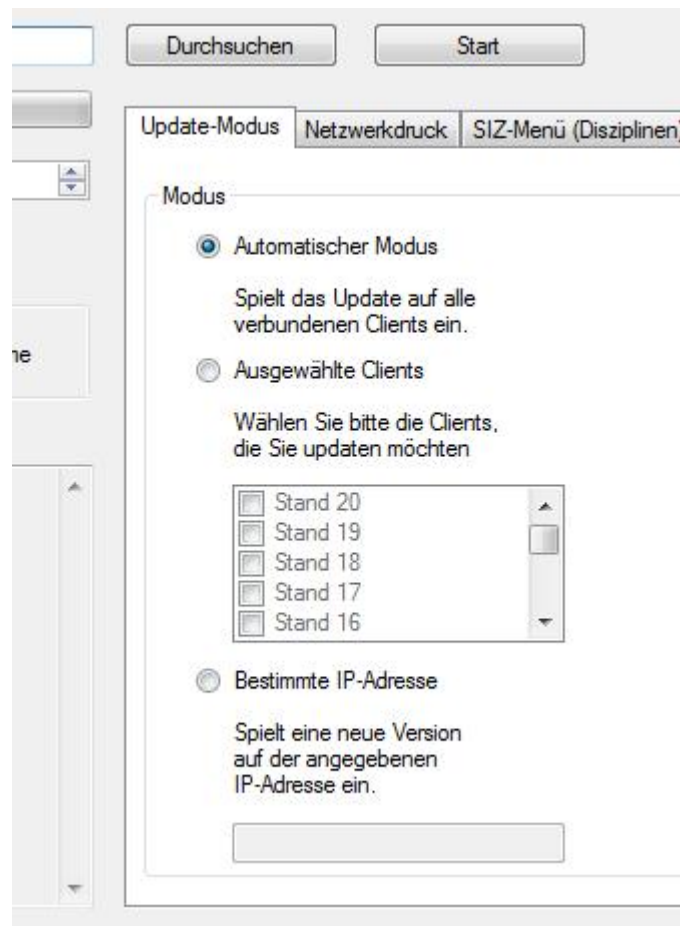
Durchsuchen

Start

Update-Modus

Netzwerkdruck

SIZ-Menü (Disziplinen)

ne

Modus

Automatischer Modus

Spielt das Update auf alle verbundenen Clients ein.

Ausgewählte Clients

Wählen Sie bitte die Clients, die Sie updaten möchten

Stand 20
Stand 19
Stand 18
Stand 17
Stand 16

Bestimmte IP-Adresse

Spielt eine neue Version auf der angegebenen IP-Adresse ein.